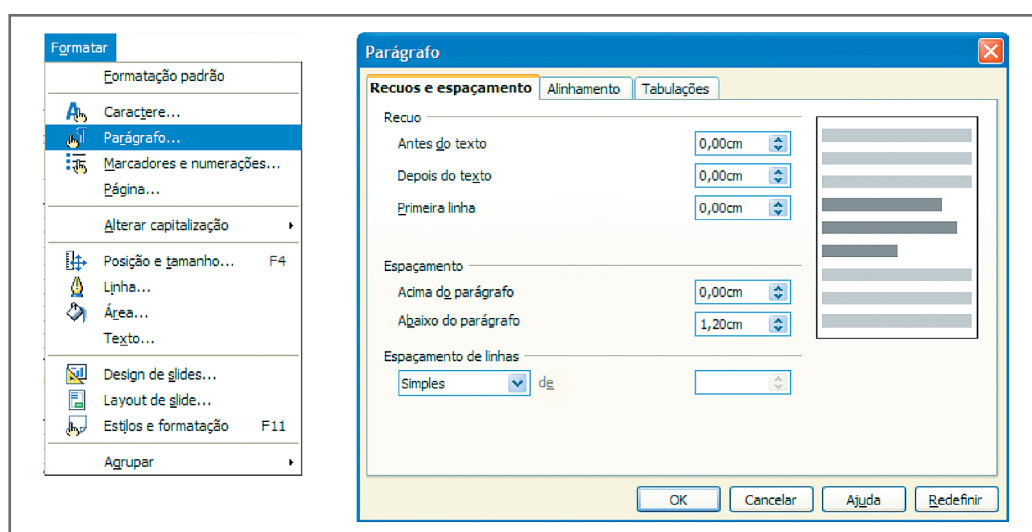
Formatar
Formatação padrão
Caractere...
Parágrafo...
Marcadores e numerações...
Página...
Alterar capitalização
Posição e tamanho... F4
Linha...
Área...
Texto...
Design de slides...
Layout de slide...
Estilos e formatação F11
Agrupar

Parágrafo
Recuos e espaçamento | Alinhamento | Tabulações
Recuo
Antes do texto 0,00cm
Depois do texto 0,00cm
Primeira linha 0,00cm
Espaçamento
Acima do parágrafo 0,00cm
Abaixo do parágrafo 1,20cm
Espaçamento de linhas
Simples de
OK Cancelar Ajuda Redefinir